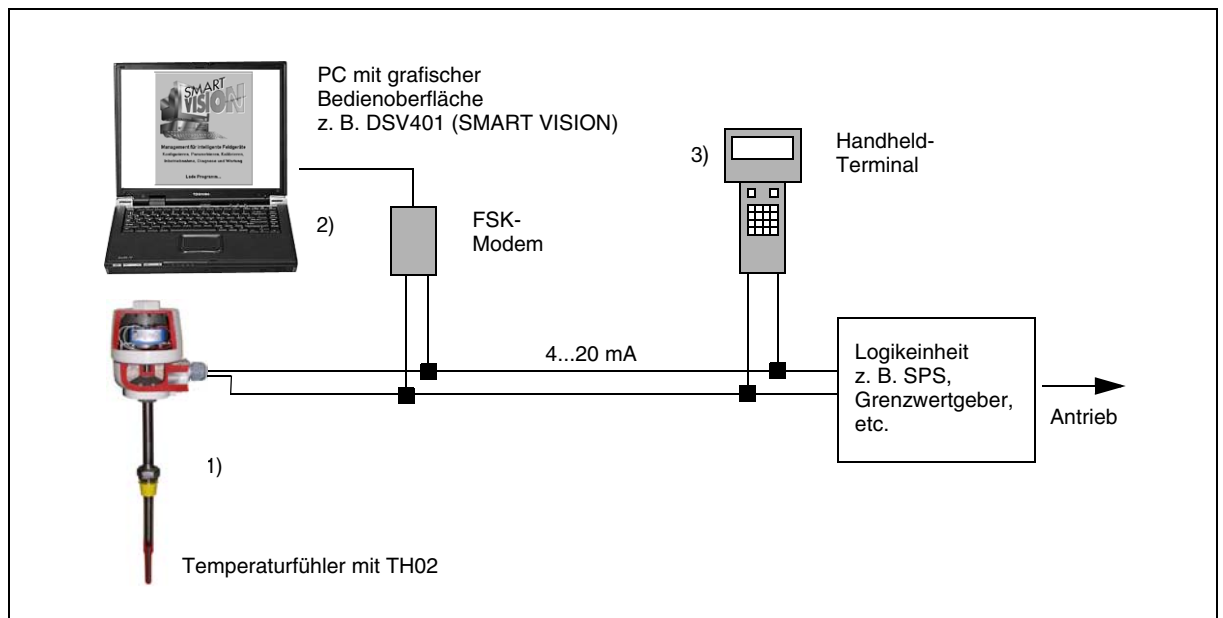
SMART VISION

Management für intelligente Feldgeräte

Lade Programm...

TOSHIBA

PC mit grafischer Bedienoberfläche z. B. DSV401 (SMART VISION)

2)

FSK-Modem

3)

Handheld-Terminal

4...20 mA

Logikeinheit z. B. SPS, Grenzwertgeber, etc.

Antrieb

1)

Temperaturfühler mit TH02